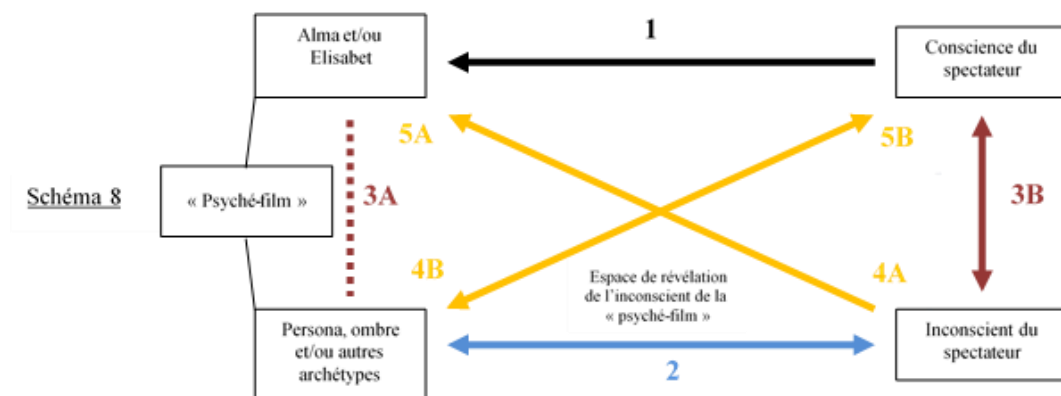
Schéma 8

Alma et/ou Elisabet

1

Conscience du spectateur

5A

5B

« Psyché-film »

3A

3B

4B

Espace de révélation de l'inconscient de la « psyché-film »

4A

Persona, ombre et/ou autres archétypes

2

Inconscient du spectateur